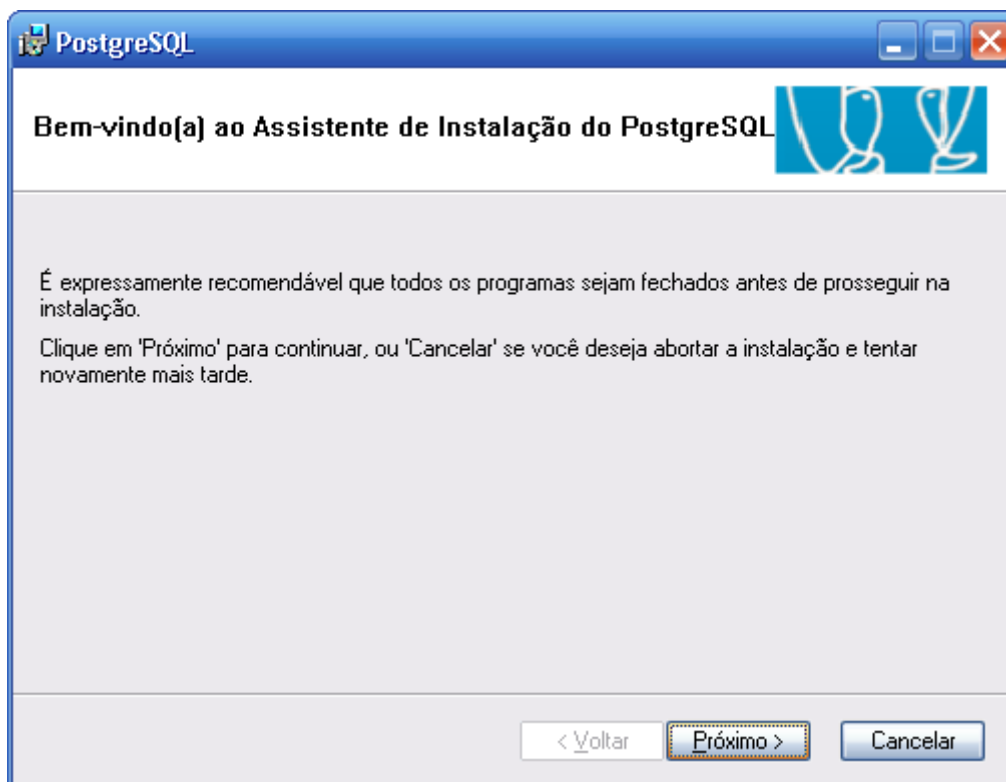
PostgreSQL

Bem-vindo(a) ao Assistente de Instalação do PostgreSQL

É expressamente recomendável que todos os programas sejam fechados antes de prosseguir na instalação.

Clique em 'Próximo' para continuar, ou 'Cancelar' se você deseja abortar a instalação e tentar novamente mais tarde.

< Voltar

Próximo >

Cancelar